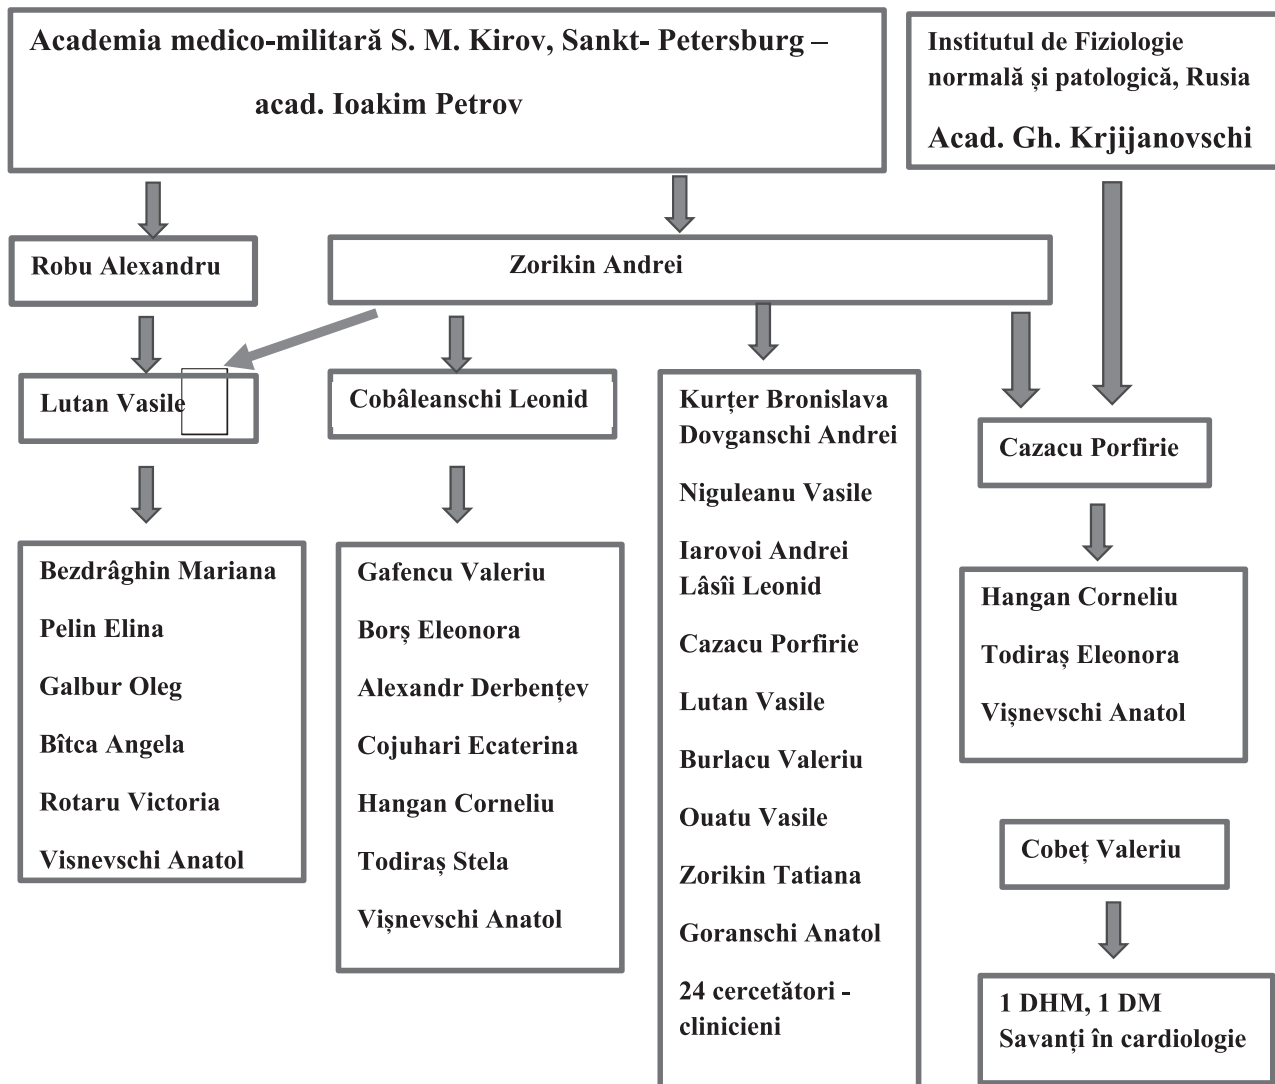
Academia medico-militară S. M. Kirov, Sankt- Petersburg – acad. Ioakim Petrov

Institutul de Fiziologie normală și patologică, Rusia
Acad. Gh. Krjijanovschi

Robu Alexandru

Zorikin Andrei

Lutan Vasile

Cobâleanschi Leonid

Kurțer Bronislava
Dovganschi Andrei

Niguleanu Vasile

Iarovoi Andrei
Lâsîi Leonid

Cazacu Porfirie

Lutan Vasile

Burlacu Valeriu

Ouatu Vasile

Zorikin Tatiana

Goranschi Anatol

24 cercetători - clinicieni

Cazacu Porfirie

Bezdrâghin Mariana

Pelin Elina

Galbur Oleg

Bîtca Angela

Rotaru Victoria

Visnevschi Anatol

Gafencu Valeriu

Borș Eleonora

Alexandr Derbențev

Cojuhari Ecaterina

Hangan Corneliu

Todiraș Stela

Vișnevschi Anatol

Hangan Corneliu

Todiraș Eleonora

Vișnevschi Anatol

Cobeț Valeriu

1 DHM, 1 DM
Savanți în cardiologie